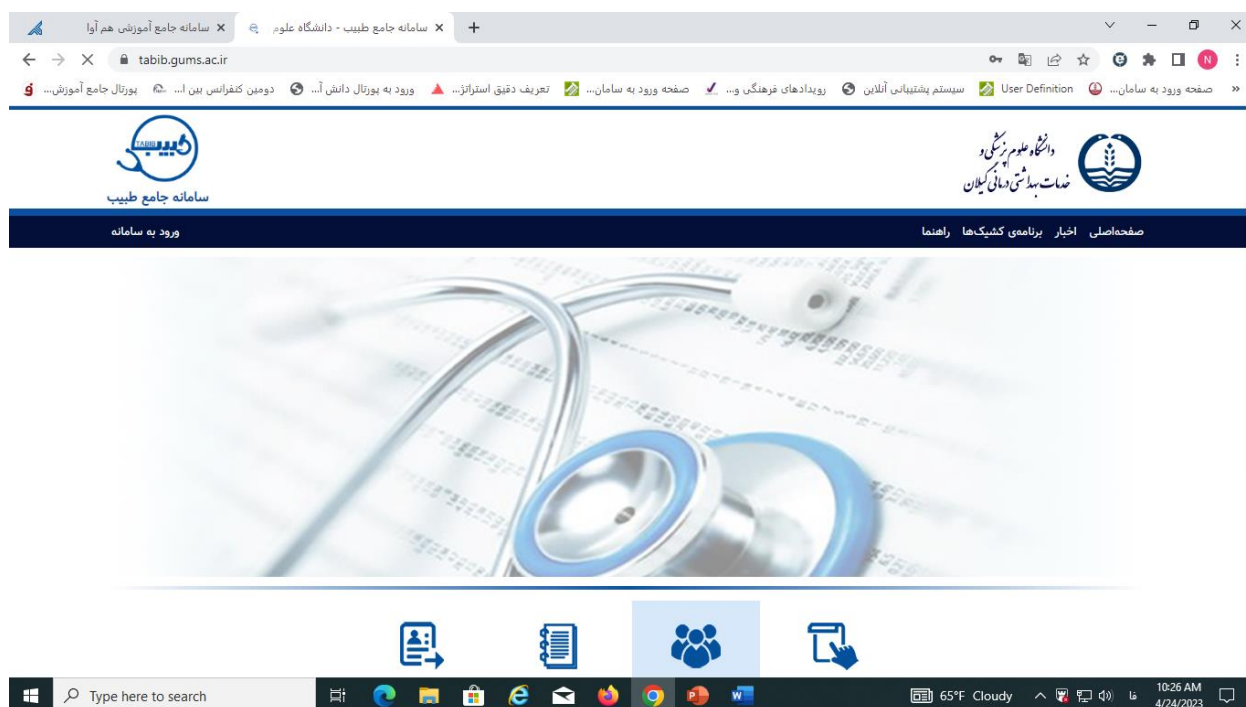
سامانه جامع آموزشی هم آوا
سامانه جامع طبیب - دانشگاه علوم
tabib.gums.ac.ir
صفحه ورود به سامان... User Definition سیستم پشتیبانی آنلاین رویدادهای فرهنگی و... صفحه ورود به سامان... تعریف دقیق استراتژ... ورود به پورتال دانش آ... دومین کنفرانس بین ا... پورتال جامع آموزش...
TABIB
طبیب
سامانه جامع طبیب
دانشگاه علوم پزشکی و خدمات بهداشتی درمانی گیلان
ورود به سامانه
صفحه‌اصلی اخبار برنامه‌ی کشیک‌ها راهنما
Type here to search
65°F Cloudy
فا
10:26 AM
4/24/2023